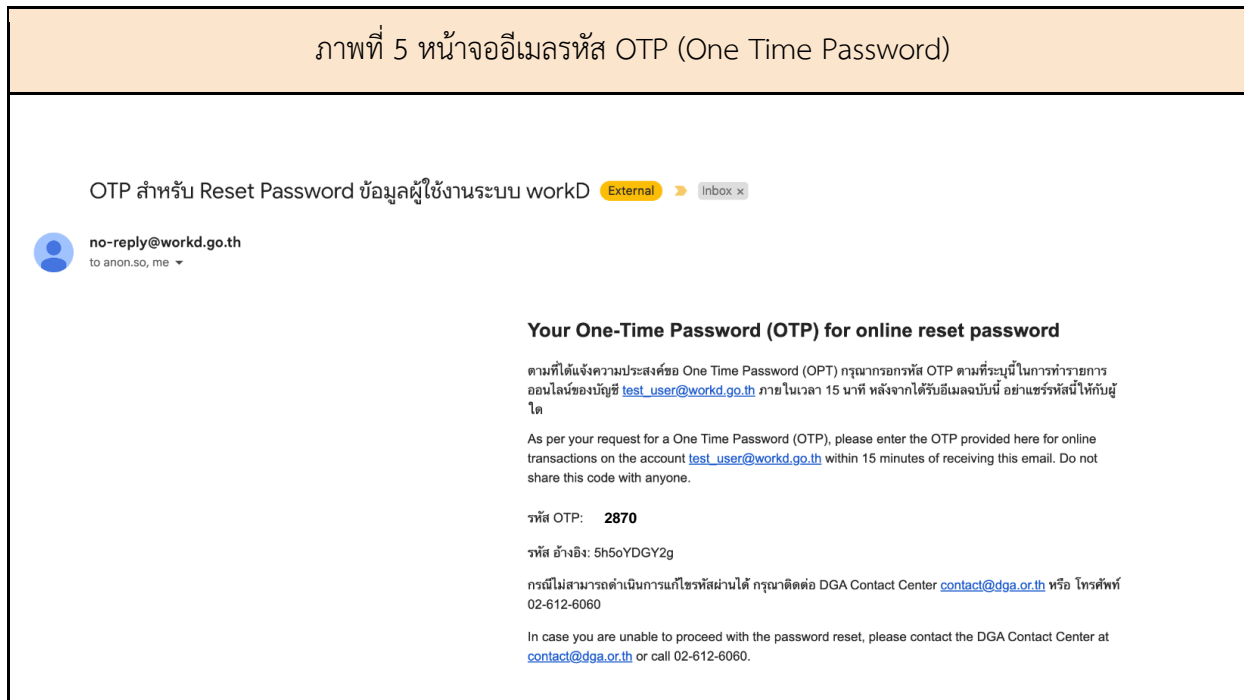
ภาพที่ 5 หน้าจออีเมลรหัส OTP (One Time Password)

OTP สำหรับ Reset Password ข้อมูลผู้ใช้งานระบบ workD External Inbox ×

no-reply@workd.go.th
to anon.so, me

Your One-Time Password (OTP) for online reset password

ตามที่ได้แจ้งความประสงค์ขอ One Time Password (OPT) กรุณากรอกรหัส OTP ตามที่ระบุนี้ในการทำรายการออนไลน์ของบัญชี test_user@workd.go.th ภายในเวลา 15 นาที หลังจากได้รับอีเมลฉบับนี้ อย่าแชร์รหัสนี้ให้กับผู้ใด

As per your request for a One Time Password (OTP), please enter the OTP provided here for online transactions on the account test_user@workd.go.th within 15 minutes of receiving this email. Do not share this code with anyone.

รหัส OTP: 2870

รหัส อ้างอิง: 5h5oYDGY2g

กรณีไม่สามารถดำเนินการแก้ไขรหัสผ่านได้ กรุณาติดต่อ DGA Contact Center contact@dga.or.th หรือ โทรศัพท์ 02-612-6060

In case you are unable to proceed with the password reset, please contact the DGA Contact Center at contact@dga.or.th or call 02-612-6060.